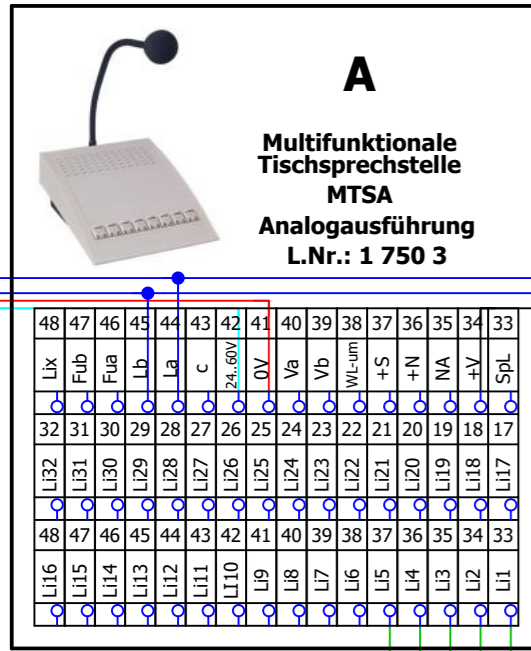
A

Multifunktionale Tischsprechstelle MTSA Analogausführung L.Nr.: 1 750 3

| 48 | 47 | 46 | 45 | 44 | 43 | 42 | 41 | 40 | 39 | 38 | 37 | 36 | 35 | 34 | 33 |
|---|---|---|---|---|---|---|---|---|---|---|---|---|---|---|---|
| Lix | Fub | Fua | Lb | La | c | 24..60V | 0V | Va | Vb | WL-um | +S | +N | NA | +V | SpL |
| 32 | 31 | 30 | 29 | 28 | 27 | 26 | 25 | 24 | 23 | 22 | 21 | 20 | 19 | 18 | 17 |
| Li32 | Li31 | Li30 | Li29 | Li28 | Li27 | Li26 | Li25 | Li24 | Li23 | Li22 | Li21 | Li20 | Li19 | Li18 | Li17 |
| 48 | 47 | 46 | 45 | 44 | 43 | 42 | 41 | 40 | 39 | 38 | 37 | 36 | 35 | 34 | 33 |
| Li16 | Li15 | Li14 | Li13 | Li12 | Li11 | Li10 | Li9 | Li8 | Li7 | Li6 | Li5 | Li4 | Li3 | Li2 | Li1 |